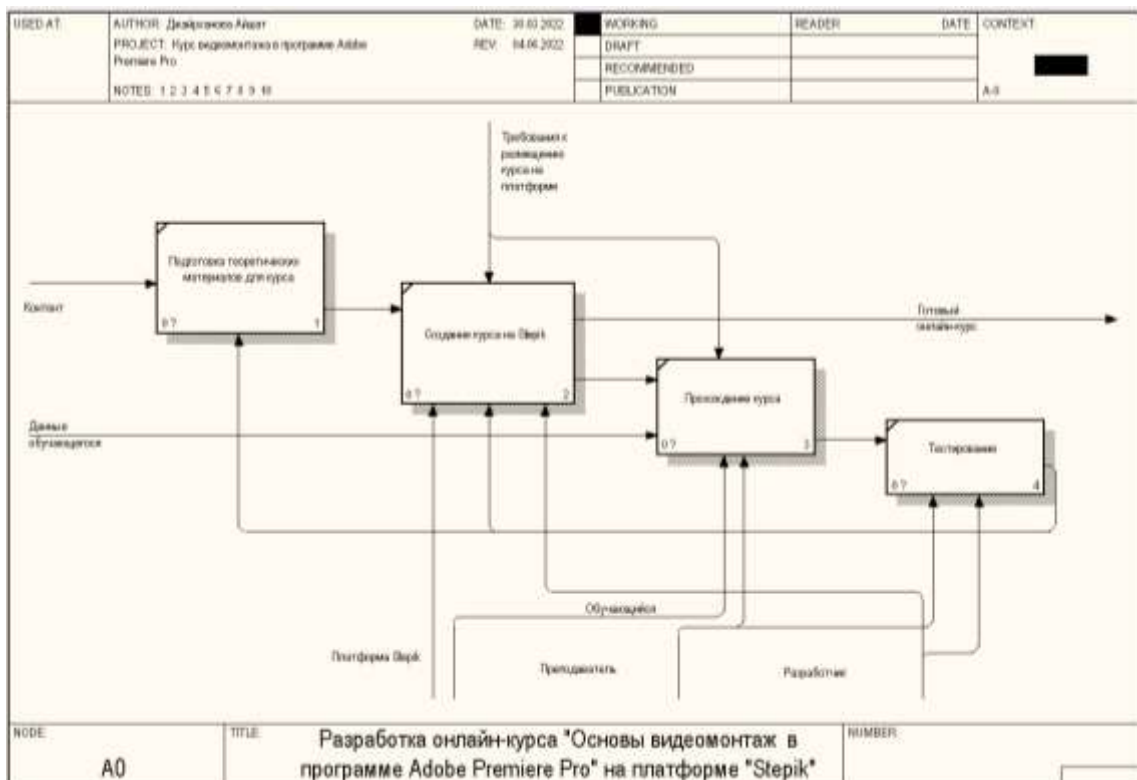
USED AT: AUTHOR: Джайрганова Айшат DATE: 30.03.2022 WORKING READER DATE CONTEXT:
PROJECT: Курс видеомонтажа в программе Adobe Premiere Pro REV: 04.06.2022 DRAFT
RECOMMENDED
NOTES: 1 2 3 4 5 6 7 8 9 10 PUBLICATION A-0

Требования к размещению курса на платформе

Подготовка теоретических материалов для курса
0 ? 1

Контент

Создание курса на Stepik
0 ? 2

Готовый онлайн-курс

Прохождение курса
0 ? 3

Данные обучающегося

Тестирование
0 ? 4

Обучающийся

Платформа Stepik

Преподаватель

Разработчик

NODE: A0 TITLE: Разработка онлайн-курса "Основы видеомонтаж в программе Adobe Premiere Pro" на платформе "Stepik" NUMBER: